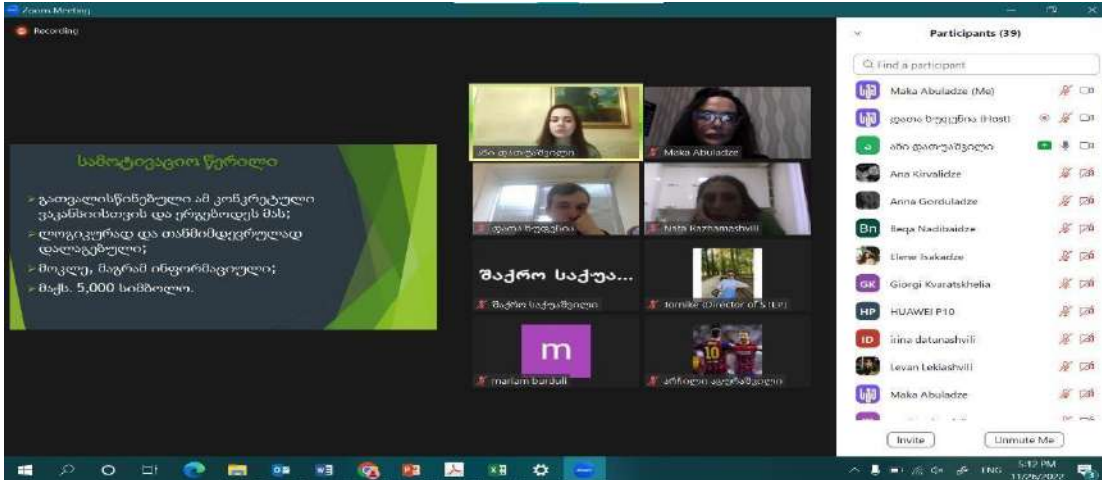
Zoom Meeting

Recording

სამოტივაციო წერილი

➢ გათვალისწინებული ამ კონკრეტული ვაკანსიისთვის და ურგზოდეს მას;
➢ ლოგიკურად და თანმიმდევრულად დალაგებული;
➢ მოკლე, მაგრამ ინფორმაციული;
➢ მაქს. 5,000 სიმბოლო.

ანი დათუაშვილი
Maka Abuladze
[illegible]
Nata Kazhamashvili
შაქრო საქუა...
შაქრო საქუაშვილი
tornike (Director of STEP)
m
mariam burduli
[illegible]

Participants (39)

Find a participant

Maka Abuladze (Me)
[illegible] (Host)
ანი დათუაშვილი
Ana Kirvalidze
Anna Gorduladze
Beqa Nadibaidze
Elene Isakadze
Giorgi Kvaratskhelia
HUAWEI P10
irina datunashvili
Levan Leklashvili
Maka Abuladze

Invite
Unmute Me

ENG
5:12 PM
11/26/2022